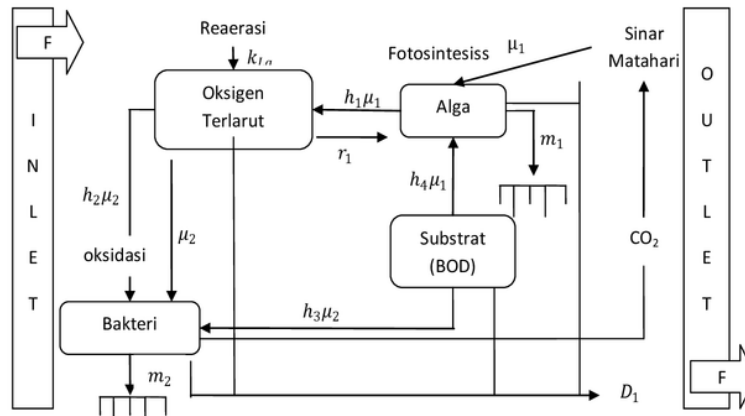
F

I N L E T

Reaerasi

$k_{La}$

Oksigen Terlarut

Fotosintesiss

$\mu_1$

Sinar Matahari

$h_1\mu_1$

Alga

$r_1$

$m_1$

$h_2\mu_2$

$h_4\mu_1$

$\mu_2$

oksidasi

Substrat (BOD)

$CO_2$

Bakteri

$h_3\mu_2$

$m_2$

$D_1$

O U T L E T

F